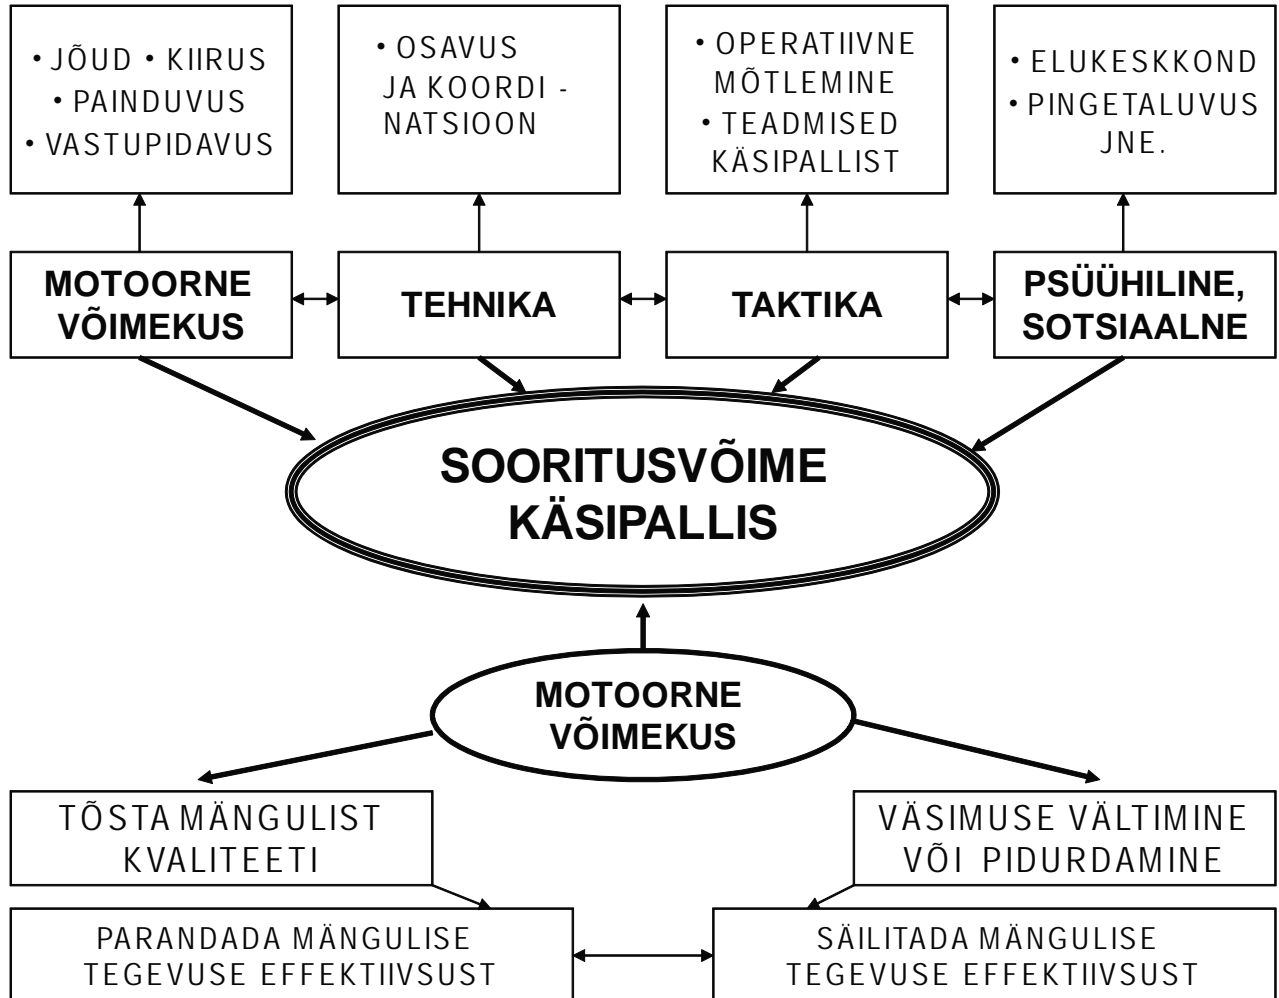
• JÕUD • KIIRUS
• PAINDUVUS
• VASTUPIDAVUS

• OSAVUS JA KOORDINATSIOON

• OPERATIIVNE MÕTLEMINE
• TEADMISED KÄSIPALLIST

• ELUKESKKOND
• PINGETALUVUS JNE.

MOTOORNE VÕIMEKUS

TEHNIKA

TAKTIKA

PSÜÜHILINE, SOTSIAALNE

SOORITUSVÕIME KÄSIPALLIS

MOTOORNE VÕIMEKUS

TÕSTA MÄNGULIST KVALITEETI

VÄSIMUSE VÄLTIMINE VÕI PIDURDAMINE

PARANDADA MÄNGULISE TEGEVUSE EFFEKTIIVSUST

SÄILITADA MÄNGULISE TEGEVUSE EFFEKTIIVSUST